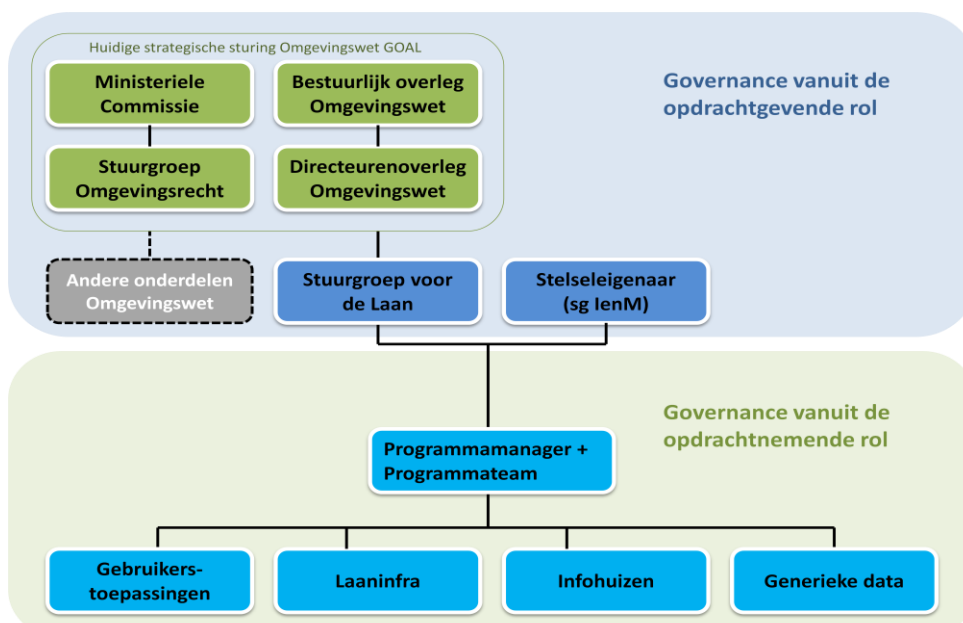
Huidige strategische sturing Omgevingswet GOAL

Ministeriele Commissie

Bestuurlijk overleg Omgevingswet

Stuurgroep Omgevingsrecht

Directeurenoverleg Omgevingswet

Governance vanuit de opdrachtgevende rol

Andere onderdelen Omgevingswet

Stuurgroep voor de Laan

Stelseleigenaar (sg IenM)

Governance vanuit de opdrachtnemende rol

Programmamanager + Programmateam

Gebruikers-toepassingen

Laaninfra

Infohuizen

Generieke data